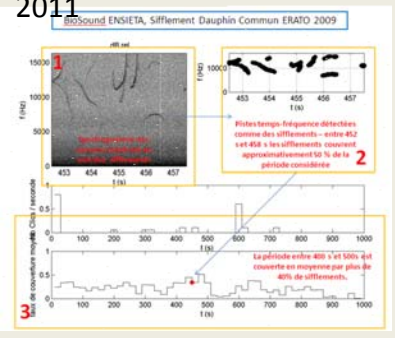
2011

BioSound ENSIETA, Sifflement Dauphin Commun ERATO 2009

1

dB rel

15000

10000

5000

f (Hz)

453 454 455 456 457

t (s)

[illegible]

f (Hz)

10000

5000

453 454 455 456 457

t (s)

Pistes temps-fréquence détectées comme des sifflements – entre 452 s et 458 s les sifflements couvrent approximativement 50 % de la période considérée

2

Clics / seconde

0 100 200 300 400 500 600 700 800 900 1000

taux de couverture moyen

0 100 200 300 400 500 600 700 800 900 1000

t (s)

La période entre 400 s et 500s est couverte en moyenne par plus de 40% de sifflements.

3